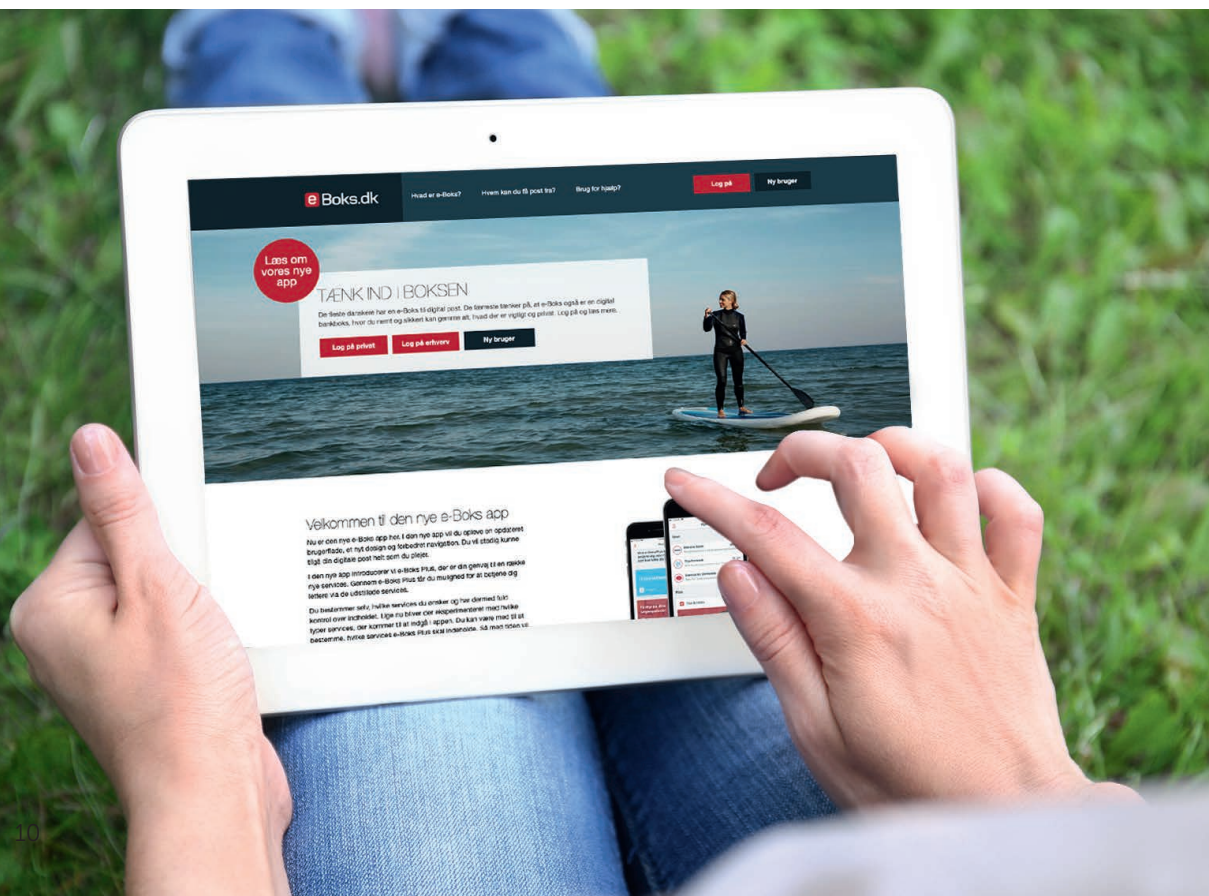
e Boks.dk

Hvad er e-Boks?

Hvem kan du få post fra?

Brug for hjælp?

Log på

Ny bruger

Læs om vores nye app

TÆNK IND I BOKSEN

De fleste danskere har en e-Boks til digital post. De færreste tænker på, at e-Boks også er en digital bankboks, hvor du nemt og sikkert kan gemme alt, hvad der er vigtigt og privat. Log på og læs mere.

Log på privat

Log på erhverv

Ny bruger

Velkommen til den nye e-Boks app

Nu er den nye e-Boks app her. I den nye app vil du opleve en opdateret brugerflade, et nyt design og forbedret navigation. Du vil stadig kunne tilgå din digitale post helt som du plejer.

I den nye app introducerer vi e-Boks Plus, der er din genvej til en række nye services. Gennem e-Boks Plus får du mulighed for at betjene dig lettere via de udstillede services.

Du bestemmer selv, hvilke services du ønsker og har dermed fuld kontrol over indholdet. Lige nu bliver der eksperimenteret med hvilke typer services, der kommer til at indgå i appen. Du kan være med til at bestemme, hvilke services e-Boks Plus skal indeholde. Så med tiden vil

10